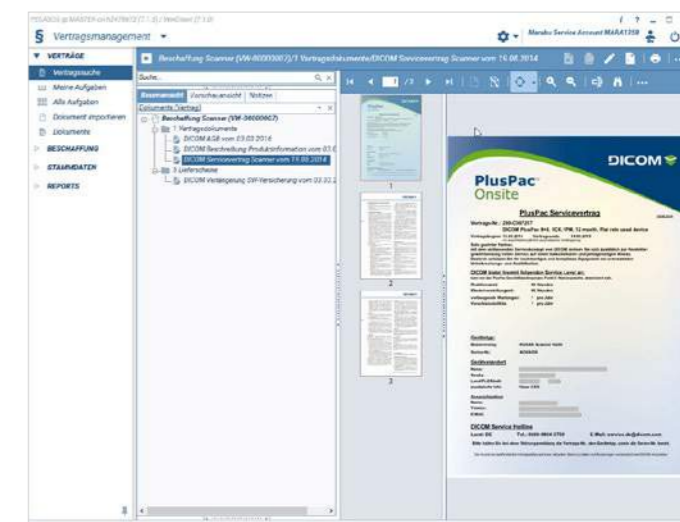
PEGASOS @ MASTER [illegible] / WebClient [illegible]

§ Vertragsmanagement ▾

Marabu Service Account MARA1358

▼ VERTRÄGE
Vertragssuche
Meine Aufgaben
Alle Aufgaben
Document importieren
Dokumente
▷ BESCHAFFUNG
▷ STAMMDATEN
▷ REPORTS

Beschaffung Scanner (VW-00000067)/1 Vertragsdokumente/DICOM Servicevertrag Scanner vom 16.08.2014

Suche...

Baumansicht | Vorschauansicht | Notizen

Dokumente (Vertrag)

Beschaffung Scanner (VW-00000067)
1 Vertragsdokumente
DICOM AGB vom 03.03.2016
DICOM Beschreibung Produktinformation vom 03.0
DICOM Servicevertrag Scanner vom 16.08.2014
3 Lieferscheine
DICOM Verlängerung SW-Versicherung vom 03.02.2

1
2
3

DICOM
PlusPac Onsite
PlusPac Servicevertrag
Vertrags-Nr.: 200-C107377
DICOM PlusPac 8x5, ICR, IPM, 12 month, Flat rate used device
DICOM Service Hotline